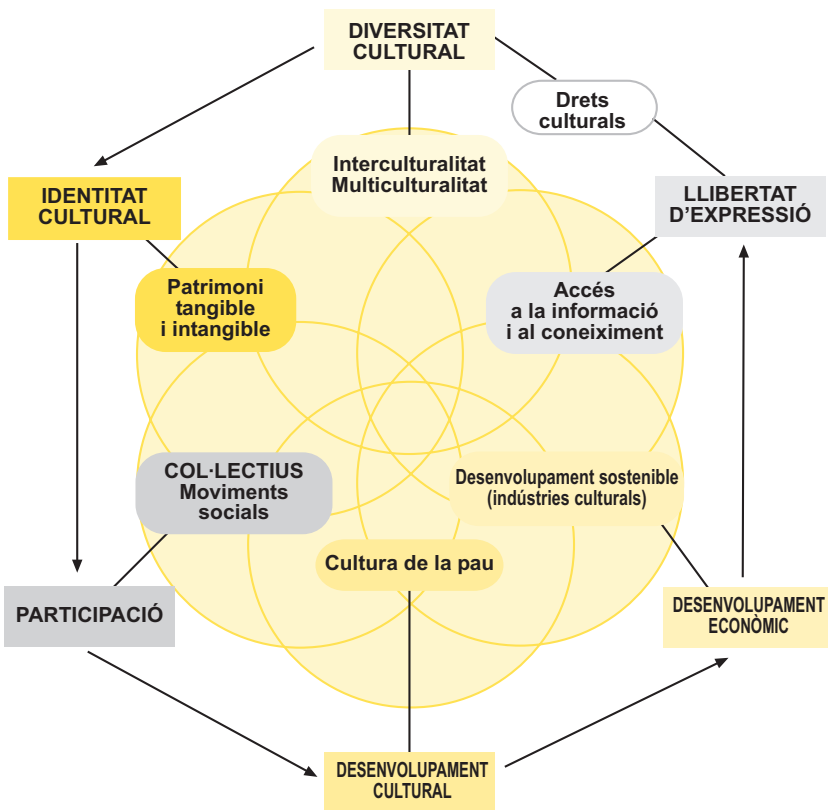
DIVERSITAT CULTURAL

Drets culturals

LLIBERTAT D'EXPRESSIÓ

IDENTITAT CULTURAL

Interculturalitat Multiculturalitat

Patrimoni tangible i intangible

Accés a la informació i al coneixement

COL·LECTIUS Moviments socials

Desenvolupament sostenible (indústries culturals)

Cultura de la pau

PARTICIPACIÓ

DESENVOLUPAMENT ECONÒMIC

DESENVOLUPAMENT CULTURAL